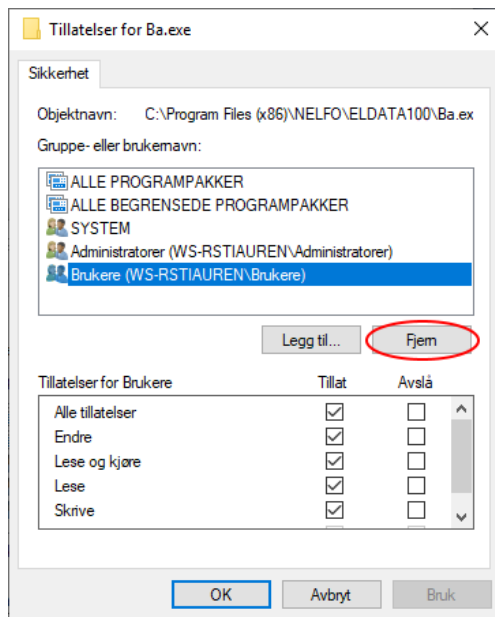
Tillatelser for Ba.exe

Sikkerhet

Objektnavn: C:\Program Files (x86)\NELFO\ELDATA100\Ba.ex

Gruppe- eller brukernavn:

ALLE PROGRAMPAKKER
ALLE BEGRENSEDE PROGRAMPAKKER
SYSTEM
Administratorer (WS-RSTIAUREN\Administratorer)
Brukere (WS-RSTIAUREN\Brukere)

Legg til... Fjern

| Tillatelser for Brukere | Tillat | Avslå |
|---|---|---|
| Alle tillatelser | ☑ | ☐ |
| Endre | ☑ | ☐ |
| Lese og kjøre | ☑ | ☐ |
| Lese | ☑ | ☐ |
| Skrive | ☑ | ☐ |

OK Avbryt Bruk